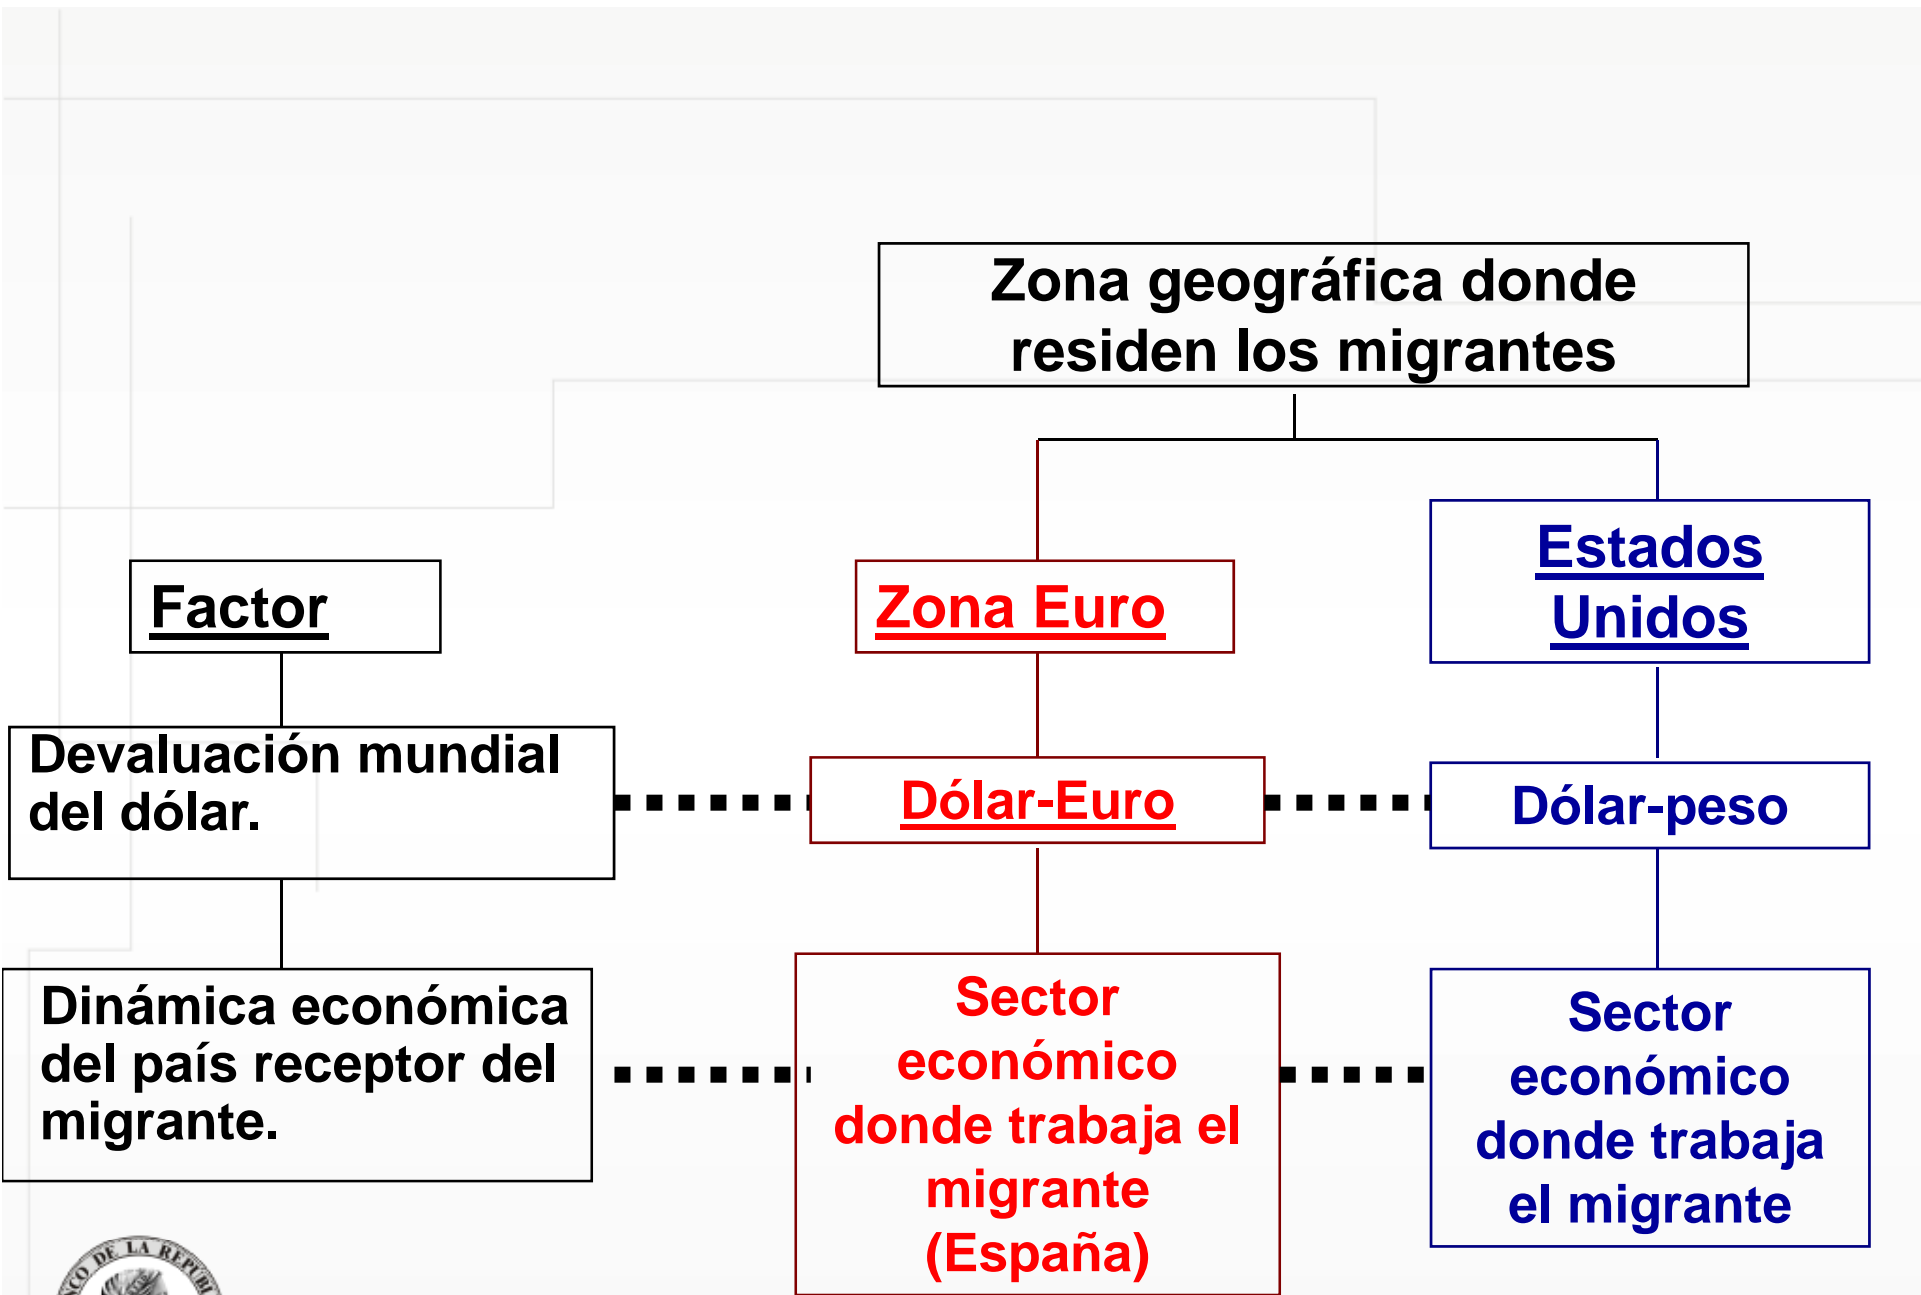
Zona geográfica donde residen los migrantes

Factor

Zona Euro

Estados Unidos

Devaluación mundial del dólar.

Dólar-Euro

Dólar-peso

Dinámica económica del país receptor del migrante.

Sector económico donde trabaja el migrante (España)

Sector económico donde trabaja el migrante

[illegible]CO DE LA REPÚBL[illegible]